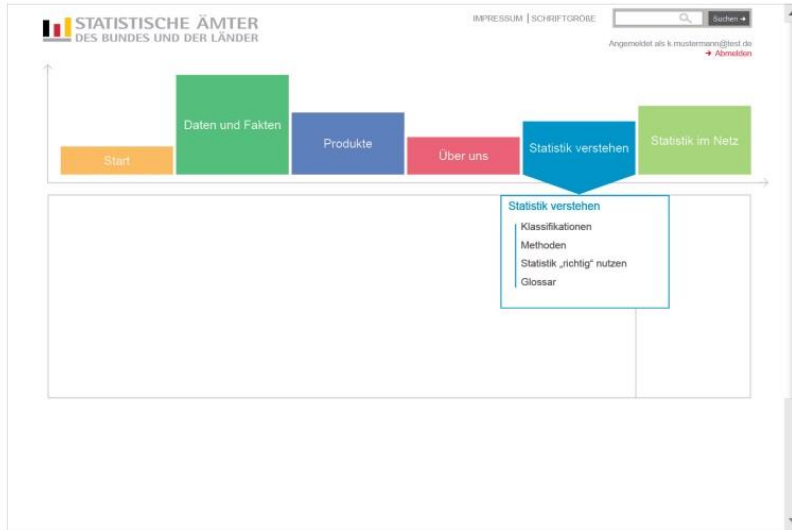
STATISTISCHE ÄMTER
DES BUNDES UND DER LÄNDER

IMPRESSUM | SCHRIFTGRÖßE

Suchen →

Angemeldet als k.mustermann@test.de
→ Abmelden

Start

Daten und Fakten

Produkte

Über uns

Statistik verstehen

Statistik im Netz

Statistik verstehen

Klassifikationen

Methoden

Statistik „richtig" nutzen

Glossar